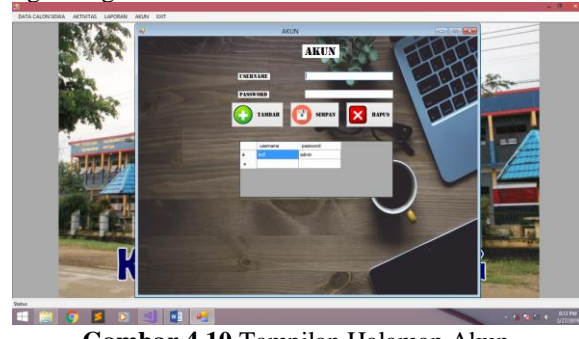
DATA CALON SISWA AKTIVITAS LAPORAN AKUN EXIT

AKUN

AKUN

USERNAME

PASSWORD

TAMBAH SIMPAN HAPUS

| | username | password |
|---|---|---|
| ▸ | sudi | admin |
| * | | |

Status

Gambar 4.10 Tampilan Halaman Akun